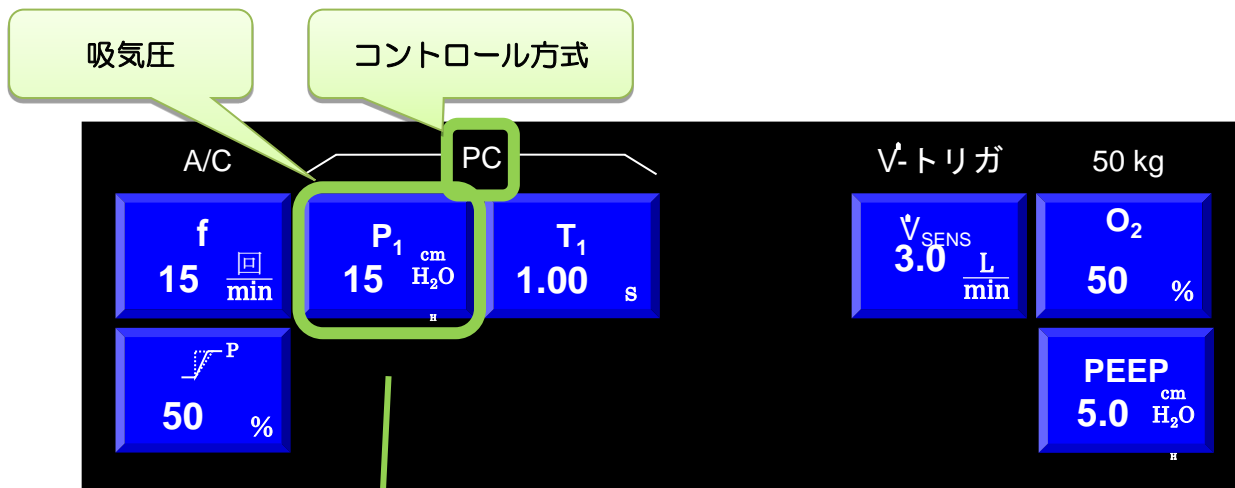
吸気圧

コントロール方式

A/C

PC

$\dot{V}$-トリガ

50 kg

f
15 $\frac{回}{min}$

$P_1$
15 $\frac{cm}{H_2O}$

$T_1$
1.00 s

$\dot{V}_{SENS}$
3.0 $\frac{L}{min}$

$O_2$
50 %

P
50 %

PEEP
5.0 $\frac{cm}{H_2O}$